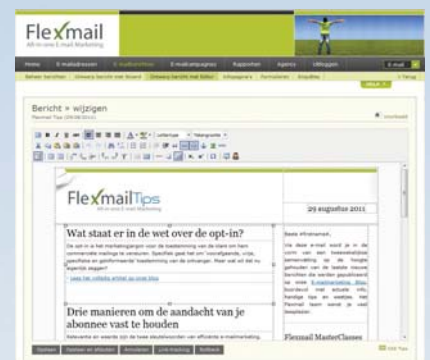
Flexmail
All-in-one E-mail Marketing

Home E-mailadressen E-mailcampagnes Rapporten Agenda Uitloggen

Bericht » wijzigen
Flexmail Tips (29/08/2011)

Lettertype Tekengrootte

FlexmailTips
All-in-one E-mail Marketing

29 augustus 2011

Wat staat er in de wet over de opt-in?

Lees het volledig artikel op onze blog

Beste Afzendnaam,

Flexmail MasterClasses

Drie manieren om de aandacht van je abonnee vast te houden

Opslaan Opslaan en afsluiten Annuleren Link-tracking Terug

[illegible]